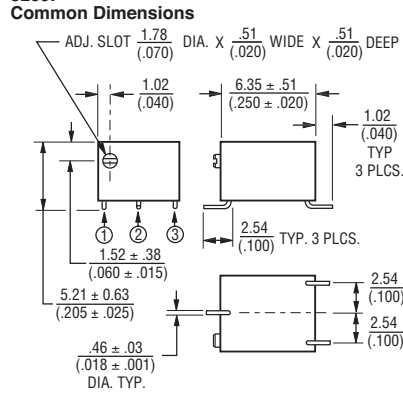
Common Dimensions

ADJ. SLOT $\frac{1.78}{(.070)}$ DIA. X $\frac{.51}{(.020)}$ WIDE X $\frac{.51}{(.020)}$ DEEP

$\frac{1.02}{(.040)}$

$\frac{6.35 \pm .51}{(.250 \pm .020)}$

$\frac{1.02}{(.040)}$ TYP 3 PLCS.

1 2 3

$\frac{2.54}{(.100)}$ TYP. 3 PLCS.

$\frac{1.52 \pm .38}{(.060 \pm .015)}$

$\frac{5.21 \pm 0.63}{(.205 \pm .025)}$

$\frac{2.54}{(.100)}$

$\frac{2.54}{(.100)}$

$\frac{.46 \pm .03}{(.018 \pm .001)}$ DIA. TYP.